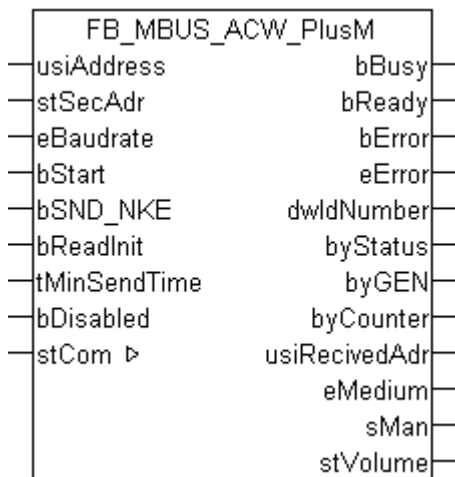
FB_MBUS_ACW_PlusM

usiAddress
stSecAdr
eBaudrate
bStart
bSND_NKE
bReadInit
tMinSendTime
bDisabled
stCom ▷

bBusy
bReady
bError
eError
dwIdNumber
byStatus
byGEN
byCounter
usiRecivedAdr
eMedium
sMan
stVolume